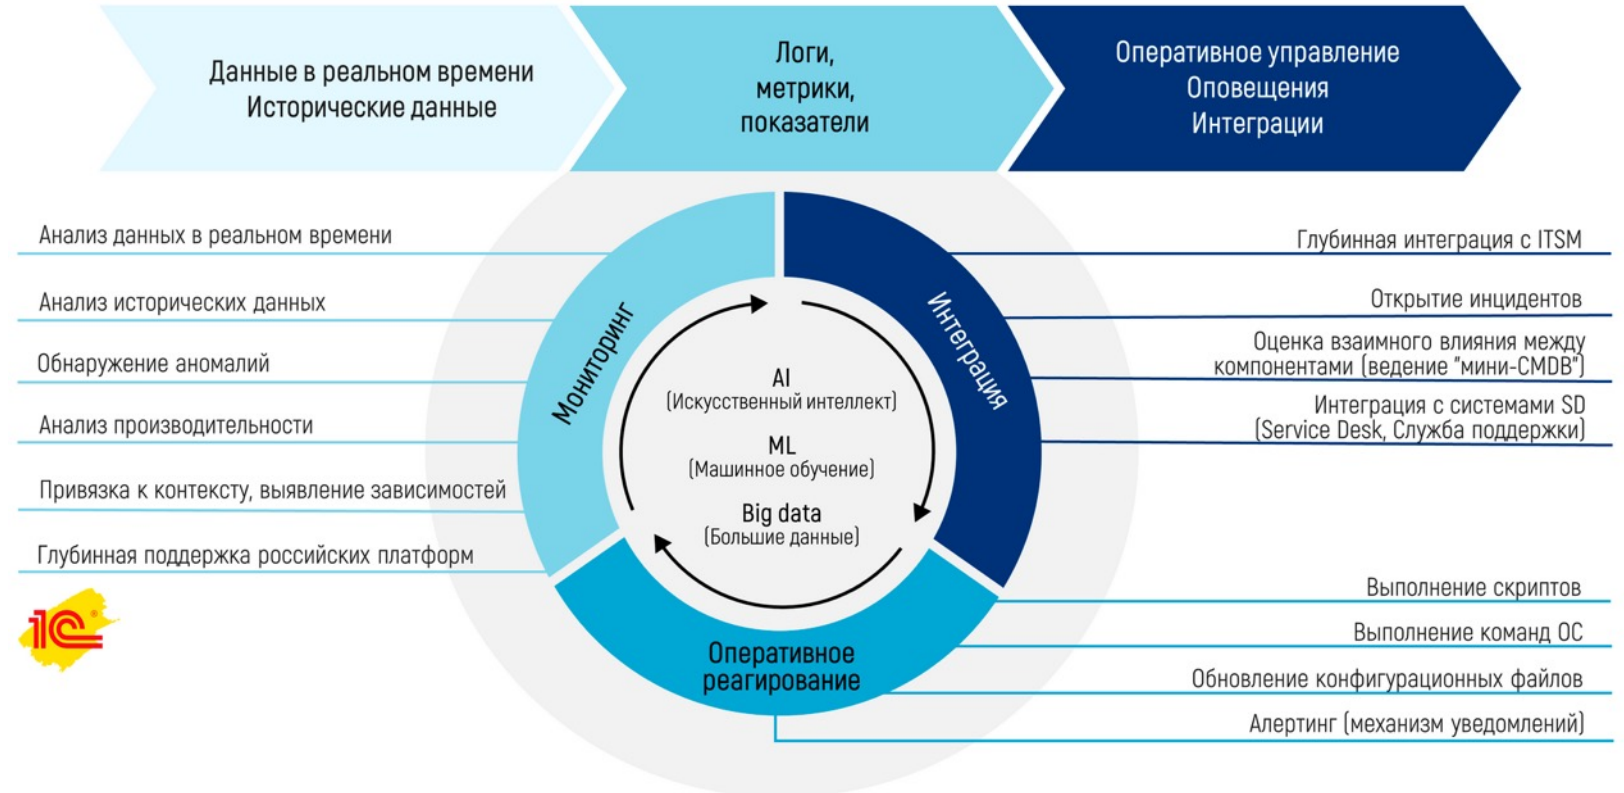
Данные в реальном времени
Исторические данные

Логи,
метрики,
показатели

Оперативное управление
Оповещения
Интеграции

Анализ данных в реальном времени

Анализ исторических данных

Обнаружение аномалий

Анализ производительности

Привязка к контексту, выявление зависимостей

Глубинная поддержка российских платформ

1С

Мониторинг

Интеграция

AI
(Искусственный интеллект)

ML
(Машинное обучение)

Big data
(Большие данные)

Оперативное реагирование

Глубинная интеграция с ITSM

Открытие инцидентов

Оценка взаимного влияния между компонентами (ведение "мини-CMDB")

Интеграция с системами SD (Service Desk, Служба поддержки)

Выполнение скриптов

Выполнение команд ОС

Обновление конфигурационных файлов

Алертинг (механизм уведомлений)